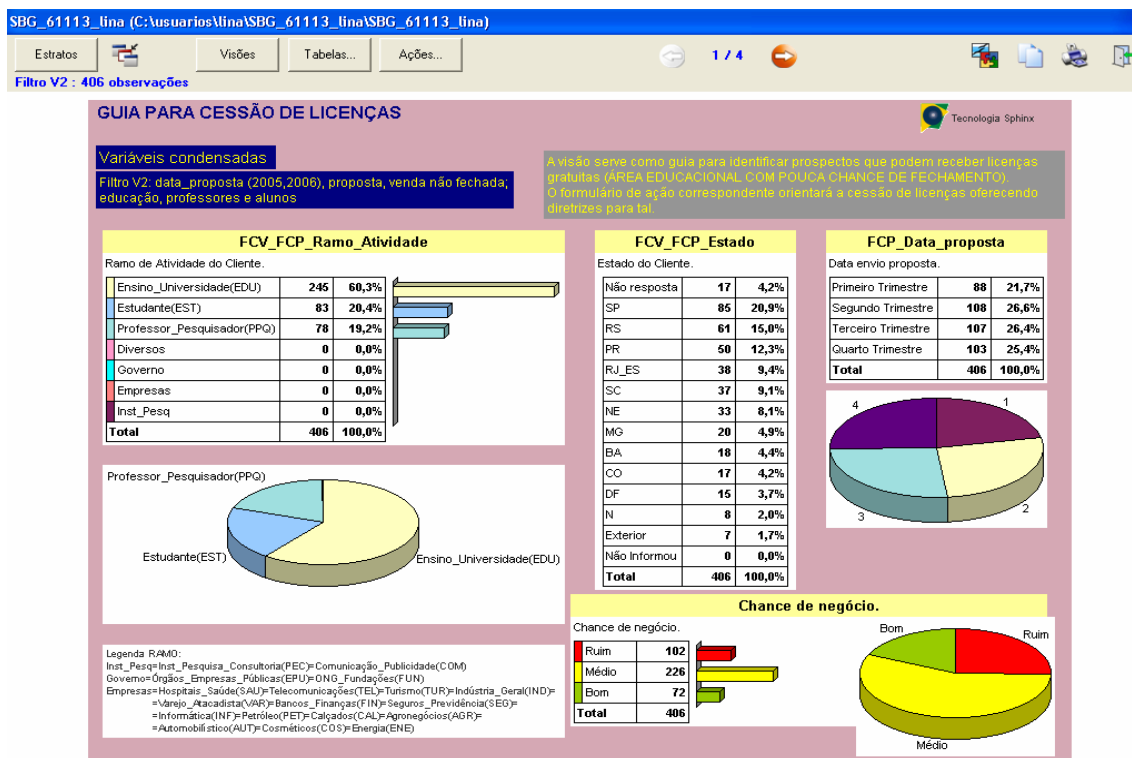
SBG_61113_lina (C:\usuarios\lina\SBG_61113_lina\SBG_61113_lina)

Estratos | Visões | Tabelas... | Ações... | 1 / 4

Filtro V2 : 406 observações

GUIA PARA CESSÃO DE LICENÇAS

Tecnologia Sphinx

Variáveis condensadas

Filtro V2: data_proposta (2005,2006), proposta, venda não fechada; educação, professores e alunos

A visão serve como guia para identificar prospectos que podem receber licenças gratuitas (ÁREA EDUCACIONAL COM POUCA CHANCE DE FECHAMENTO).
O formulário de ação correspondente orientará a cessão de licenças oferecendo diretrizes para tal.

FCV_FCP_Ramo_Atividade

Ramo de Atividade do Cliente.

| | | |
|---|---|---|
| Ensino_Universidade(EDU) | 245 | 60,3% |
| Estudante(EST) | 83 | 20,4% |
| Professor_Pesquisador(PPQ) | 78 | 19,2% |
| Diversos | 0 | 0,0% |
| Governo | 0 | 0,0% |
| Empresas | 0 | 0,0% |
| Inst_Pesq | 0 | 0,0% |
| Total | 406 | 100,0% |

Professor_Pesquisador(PPQ)
Estudante(EST)
Ensino_Universidade(EDU)

Legenda RAMO:
Inst_Pesq=Inst_Pesquisa_Consultoria(PEC)=Comunicação_Publicidade(COM)
Governo=Órgãos_Empresas_Públicas(EPU)=ONG_Fundações(FUN)
Empresas=Hospitais_Saúde(SAU)=Telecomunicações(TEL)=Turismo(TUR)=Indústria_Geral(IND)=
=Varejo_Atacadista(VAR)=Bancos_Finanças(FIN)=Seguros_Previdência(SEG)=
=Informática(INF)=Petróleo(PET)=Calçados(CAL)=Agronegócios(AGR)=
=Automobilístico(AUT)=Cosméticos(COS)=Energia(ENE)

FCV_FCP_Estado

Estado do Cliente.

| | | |
|---|---|---|
| Não resposta | 17 | 4,2% |
| SP | 85 | 20,9% |
| RS | 61 | 15,0% |
| PR | 50 | 12,3% |
| RJ_ES | 38 | 9,4% |
| SC | 37 | 9,1% |
| NE | 33 | 8,1% |
| MG | 20 | 4,9% |
| BA | 18 | 4,4% |
| CO | 17 | 4,2% |
| DF | 15 | 3,7% |
| N | 8 | 2,0% |
| Exterior | 7 | 1,7% |
| Não Informou | 0 | 0,0% |
| Total | 406 | 100,0% |

FCP_Data_proposta

Data envio proposta.

| | | |
|---|---|---|
| Primeiro Trimestre | 88 | 21,7% |
| Segundo Trimestre | 108 | 26,6% |
| Terceiro Trimestre | 107 | 26,4% |
| Quarto Trimestre | 103 | 25,4% |
| Total | 406 | 100,0% |

4 1 3 2

Chance de negócio.

Chance de negócio.

| | |
|---|---|
| Ruim | 102 |
| Médio | 226 |
| Bom | 72 |
| Total | 406 |

Bom Ruim Médio